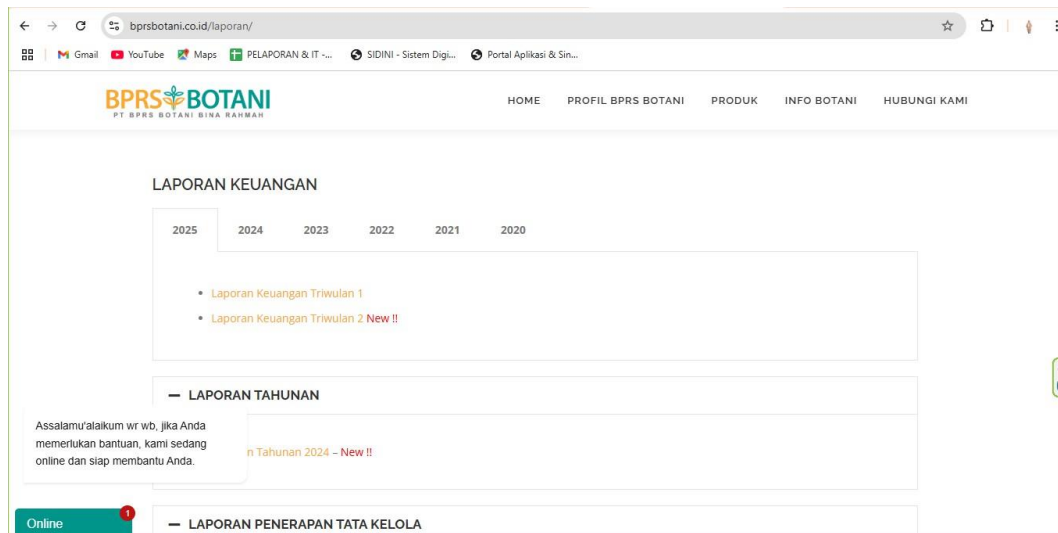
bprsbotani.co.id/laporan/

Gmail YouTube Maps PELAPORAN & IT -... SIDINI - Sistem Digi... Portal Aplikasi & Sin...

BPRS BOTANI
PT BPRS BOTANI BINA RAHMAH

HOME PROFIL BPRS BOTANI PRODUK INFO BOTANI HUBUNGI KAMI

LAPORAN KEUANGAN

2025 2024 2023 2022 2021 2020

- Laporan Keuangan Triwulan 1
- Laporan Keuangan Triwulan 2 New !!

— LAPORAN TAHUNAN

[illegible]n Tahunan 2024 – New !!

Assalamu'alaikum wr wb, jika Anda memerlukan bantuan, kami sedang online dan siap membantu Anda.

Online 1

— LAPORAN PENERAPAN TATA KELOLA